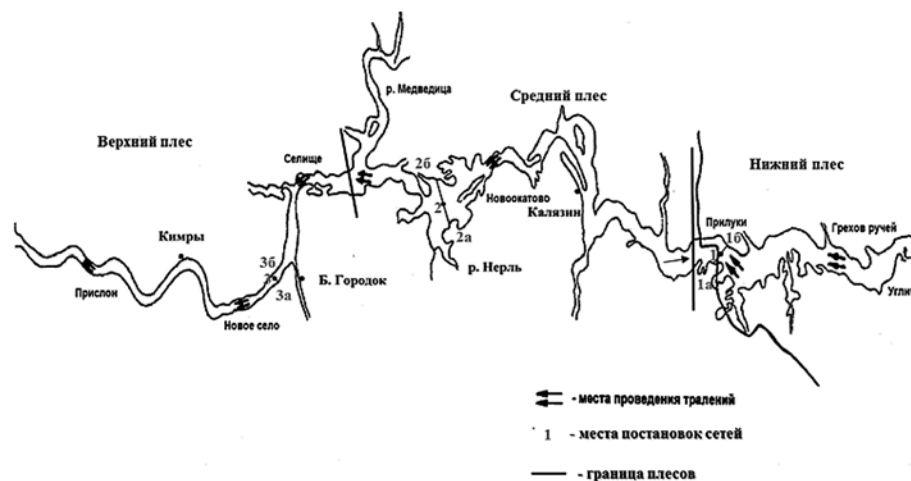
Верхний плес

р. Медведица

Средний плес

Нижний плес

Селище

2б

Новоокатово

Калязин

Прилуки

1б

Грехов ручей

2

2а

Кимры

3б

Б. Городок

р. Нерль

1а

Углич

Прислон

3а

Новое село

- места проведения тралений

1 - места постановок сетей

- граница плесов